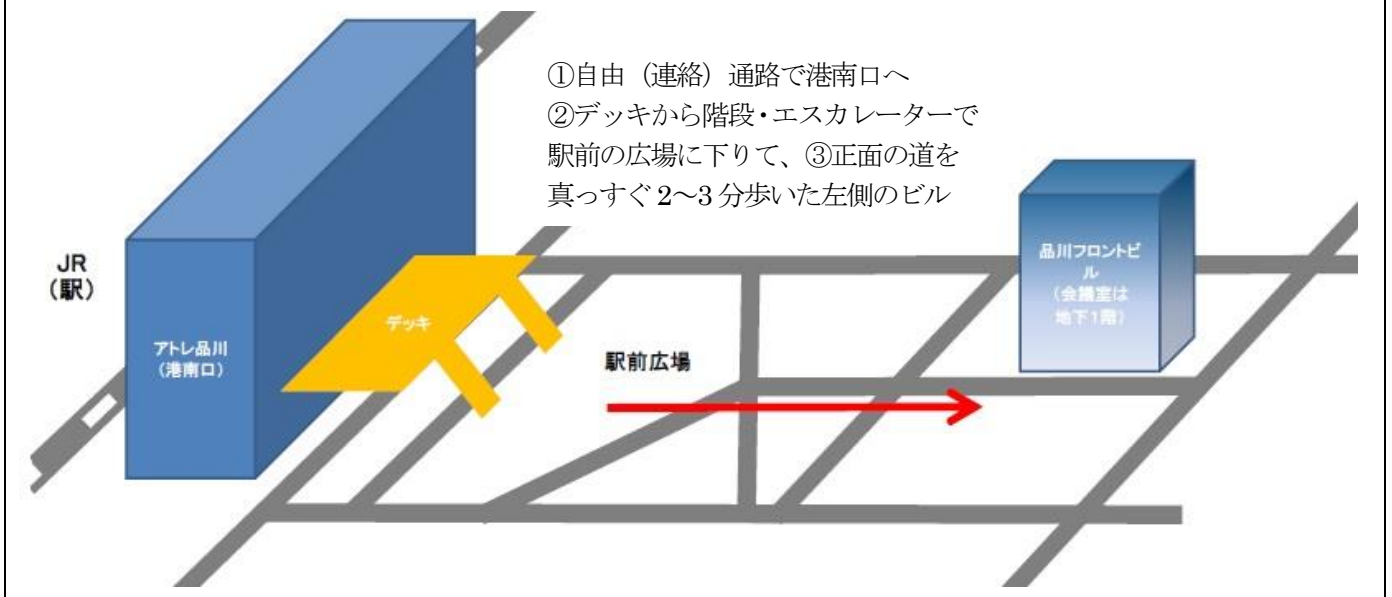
①自由（連絡）通路で港南口へ
②デッキから階段・エスカレーターで駅前の広場に下りて、③正面の道を真っすぐ 2〜3 分歩いた左側のビル

JR
（駅）

アトレ品川
（港南口）

デッキ

駅前広場

品川フロントビル
（会議室は地下1階）